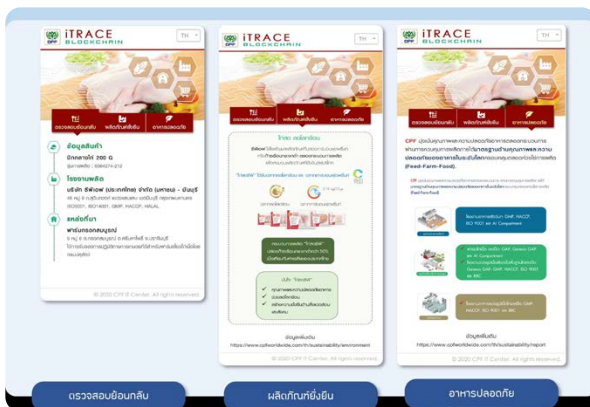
iTRACE BLOCKCHAIN

TH

ตรวจสอบย้อนกลับ

ผลิตภัณฑ์ยั่งยืน

อาหารปลอดภัย

ข้อมูลสินค้า

ปีกตอกไก่ 200 G

โรงงานผลิต

บริษัท ซีพีเอฟ (ประเทศไทย) จำกัด (มหาชน) - มีนบุรี

แหล่งที่มา

ฟาร์มกรอกบุรี

© 2020 CPF IT Center. All rights reserved.

iTRACE BLOCKCHAIN

TH

ตรวจสอบย้อนกลับ

ผลิตภัณฑ์ยั่งยืน

อาหารปลอดภัย

ข้อมูลเพิ่มเติม

https://www.cpfworldwide.com/th/sustainability/environment

© 2020 CPF IT Center. All rights reserved.

iTRACE BLOCKCHAIN

TH

ตรวจสอบย้อนกลับ

ผลิตภัณฑ์ยั่งยืน

อาหารปลอดภัย

(Feed-Farm-Food)

GMP, HACCP, ISO 9001

GMP, HACCP, ISO 9001

GMP, HACCP, ISO 9001

ข้อมูลเพิ่มเติม

https://www.cpfworldwide.com/th/sustainability/report

© 2020 CPF IT Center. All rights reserved.

ตรวจสอบย้อนกลับ

ผลิตภัณฑ์ที่ยั่งยืน

อาหารปลอดภัย